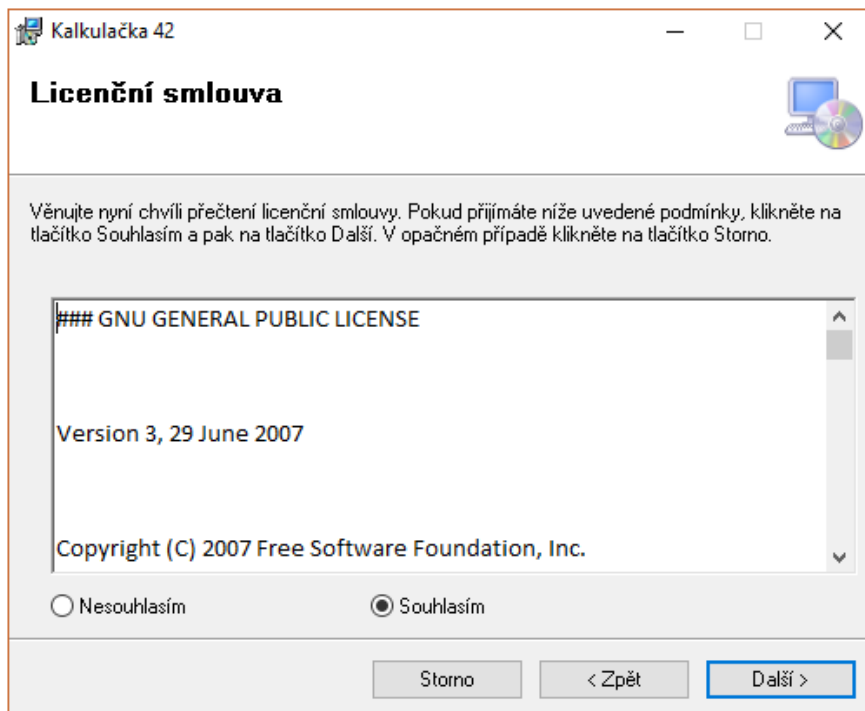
Kalkulačka 42

Licenční smlouva

Věnujte nyní chvíli přečtení licenční smlouvy. Pokud přijímáte níže uvedené podmínky, klikněte na tlačítko Souhlasím a pak na tlačítko Další. V opačném případě klikněte na tlačítko Storno.

### GNU GENERAL PUBLIC LICENSE

Version 3, 29 June 2007

Copyright (C) 2007 Free Software Foundation, Inc.

Nesouhlasím

Souhlasím

Storno

< Zpět

Další >